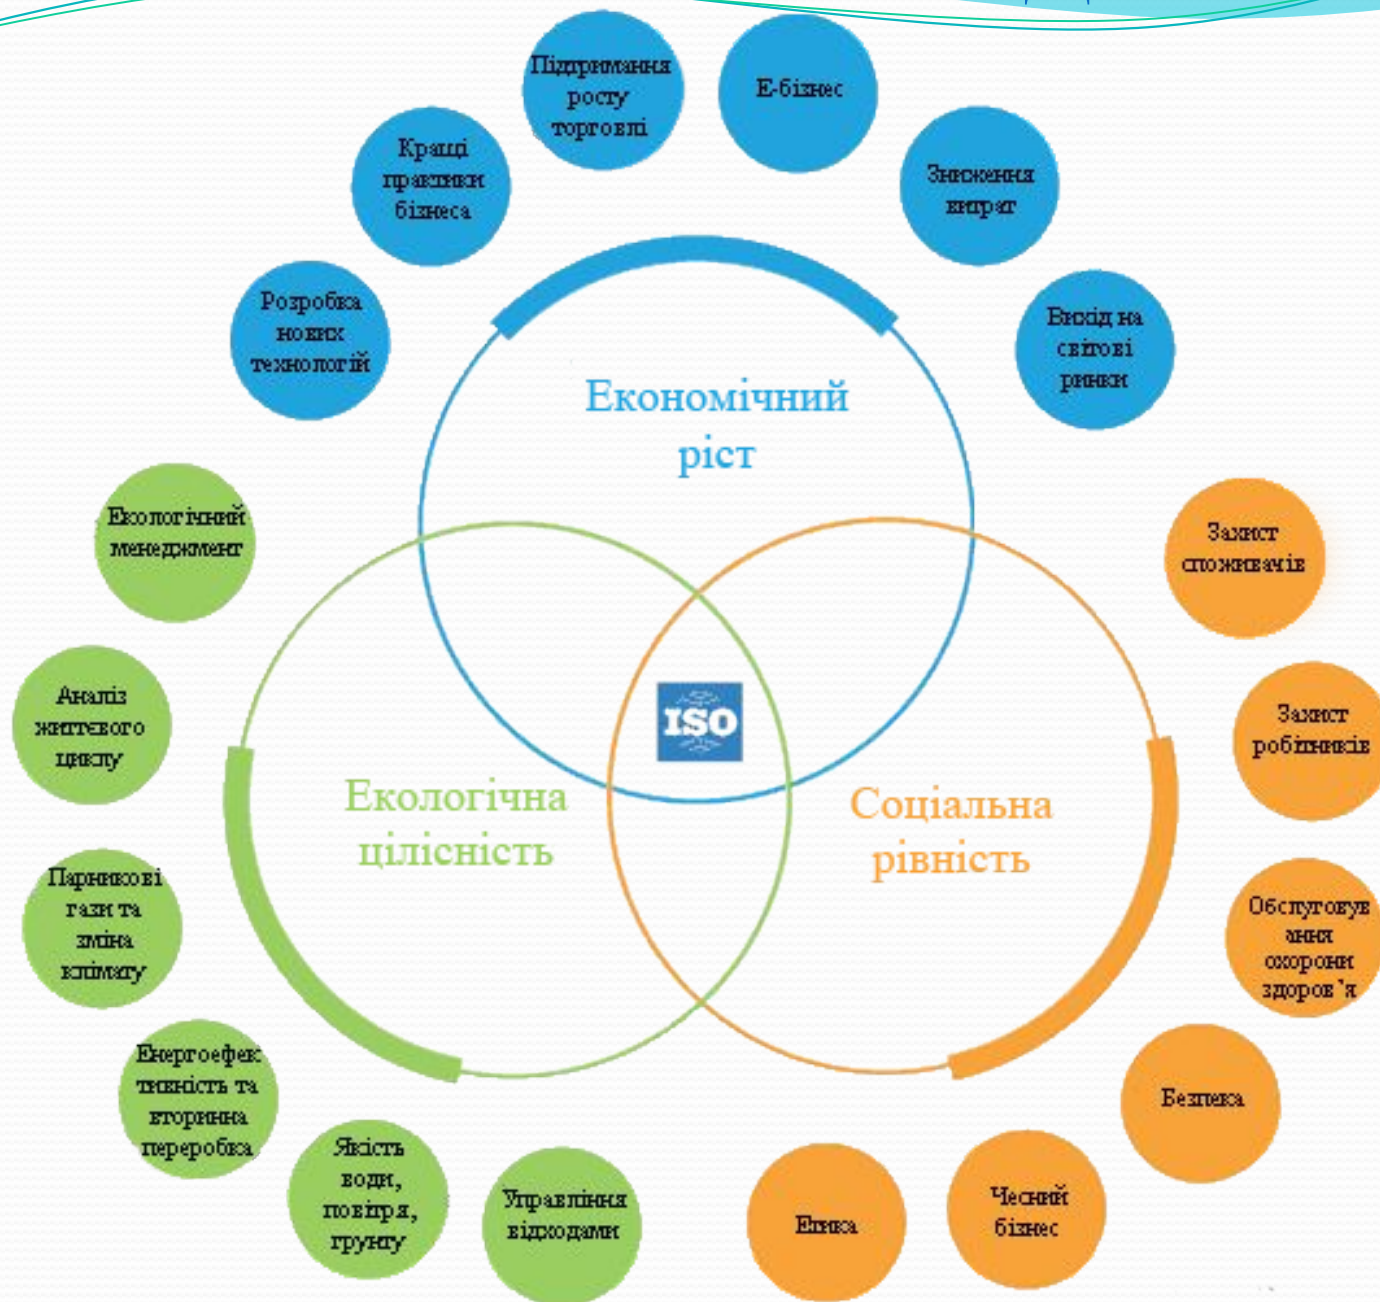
Підтримання росту торговлі

Е-бізнес

Кращі практики бізнеса

Зниження витрат

Розробка нових технологій

Вихід на світові ринки

Економічний ріст

Екологічний менеджмент

Захист споживачів

Аналіз життєвого циклу

ISO

Захист робітників

Екологічна цілісність

Соціальна рівність

Парникові гази та зміна клімату

Обслуговування охорони здоров'я

Енергоефективність та вторинна переробка

Безпека

Якість води, повітря, грунту

Управління відходами

Етика

Чесний бізнес